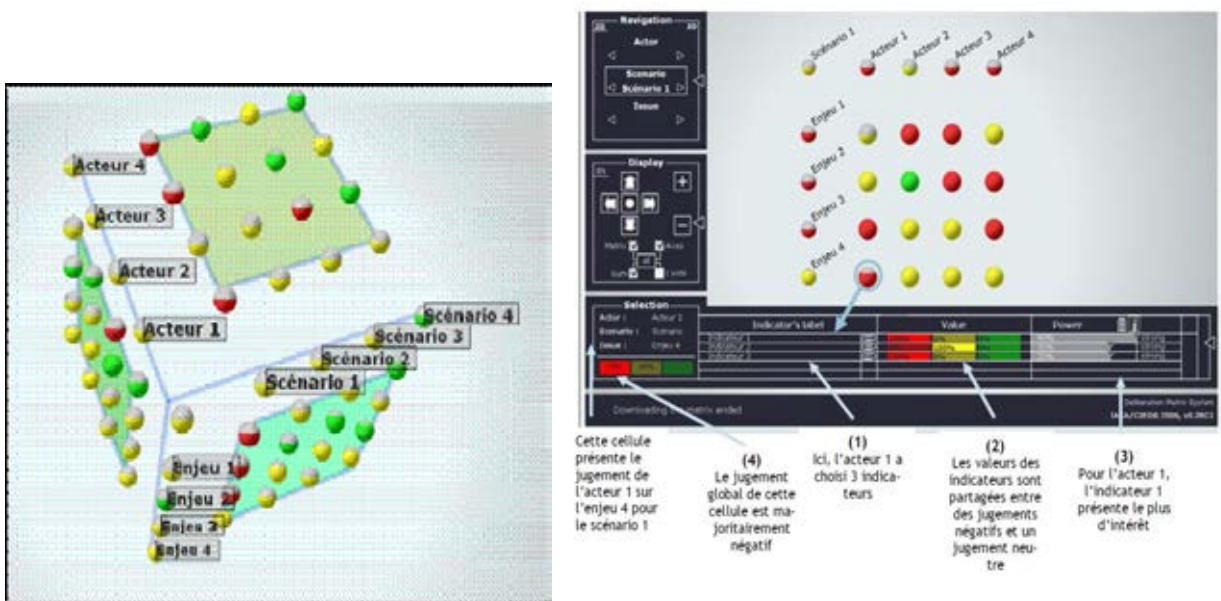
Acteur 4
Acteur 3
Acteur 2
Acteur 1
Scénario 4
Scénario 3
Scénario 2
Scénario 1
Enjeu 1
Enjeu 2
Enjeu 3
Enjeu 4

Navigation
Actor
Scenario
Scénario 1
Issue

Display
Matrix
Axes

Selection
Actor : Acteur 1
Scenario : Scénario
Issue : Enjeu 4

Scénario 1
Acteur 1
Acteur 2
Acteur 3
Acteur 4
Enjeu 1
Enjeu 2
Enjeu 3
Enjeu 4

| Indicator's label | Value | Power |
|---|---|---|
| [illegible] | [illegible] | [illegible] |
| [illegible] | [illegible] | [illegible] |
| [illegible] | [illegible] | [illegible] |

Downloading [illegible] matrix ended

Deliberation Matrix System
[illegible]

Cette cellule présente le jugement de l'acteur 1 sur l'enjeu 4 pour le scénario 1

(4)
Le jugement global de cette cellule est majoritairement négatif

(1)
Ici, l'acteur 1 a choisi 3 indicateurs

(2)
Les valeurs des indicateurs sont partagées entre des jugements négatifs et un jugement neutre

(3)
Pour l'acteur 1, l'indicateur 1 présente le plus d'intérêt